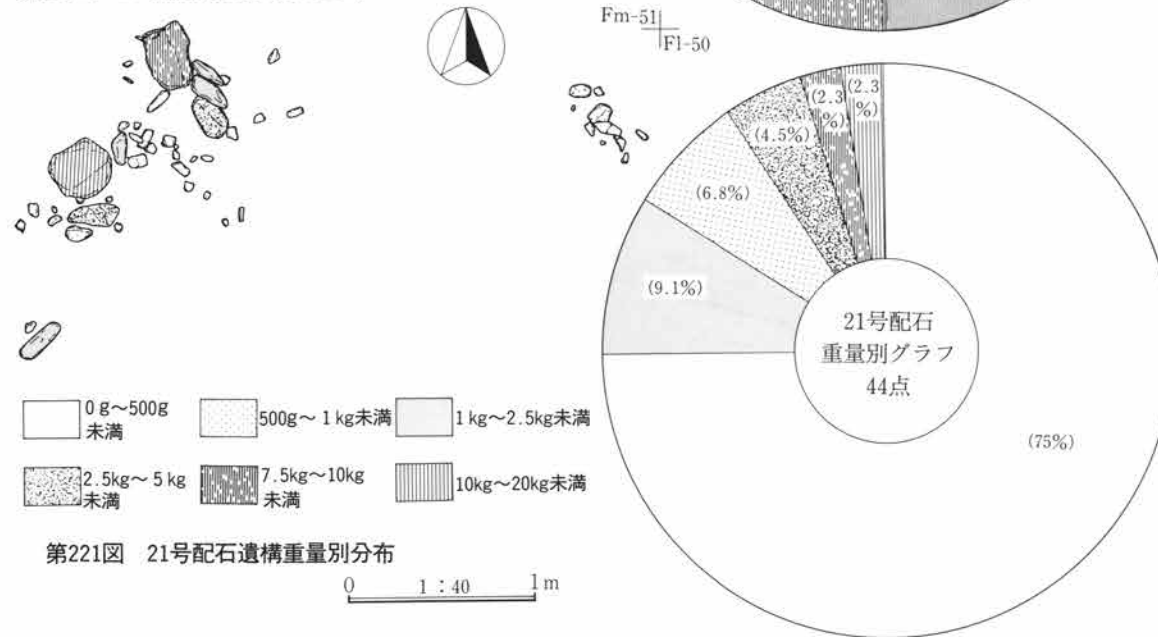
Fm-51
Fl-50

(2.3%)
(2.3%)
(4.5%)
(6.8%)
(9.1%)
21号配石
重量別グラフ
44点
(75%)

0 g～500g未満
500g～1 kg未満
1 kg～2.5kg未満
2.5kg～5 kg未満
7.5kg～10kg未満
10kg～20kg未満

第221図　21号配石遺構重量別分布

0　1：40　1 m